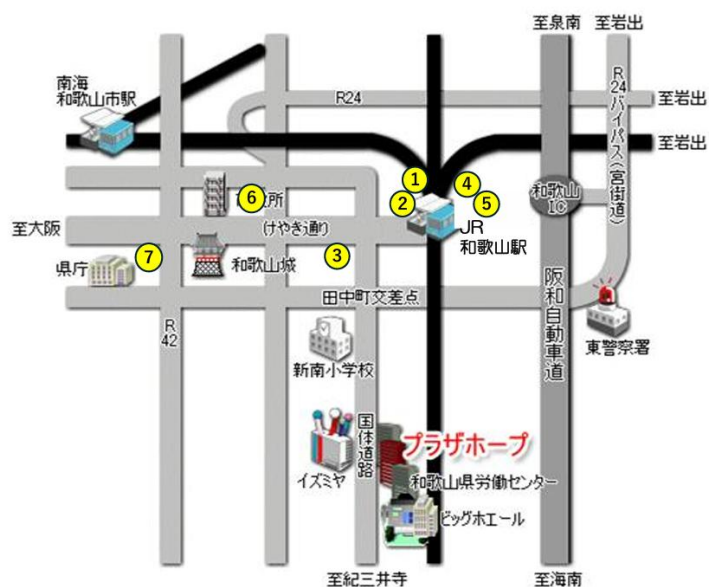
至泉南
至岩出
南海
和歌山市駅
R24
R24バイパス(宮街道)
至岩出
至岩出
1
4
2
5
6
市役所
JR
和歌山駅
和歌山IC
至大阪
(けやき通り)
3
7
県庁
和歌山城
阪和自動車道
田中町交差点
東警察署
R42
新南小学校
国体道路
プラザホープ
イズミヤ
和歌山県労働センター
ビッグホエール
至紀三井寺
至海南